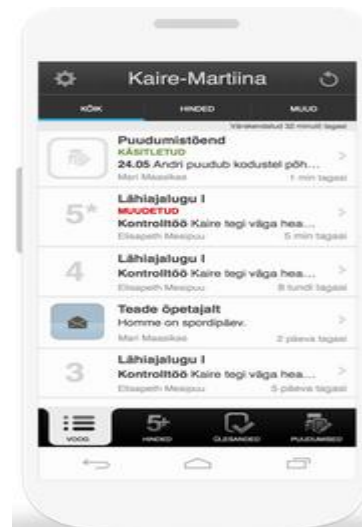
Kaire-Martiina

KÕIK HINDED MUUD

Värskendatud 32 minutit tagasi

Puudumistõend
KÄSITLETUD
24.05 Andri puudub kodustel põh...
Mari Maasikas 1 min tagasi

5*
Lähiajalugu I
MUUDETUD
Kontrolltöö Kaire tegi väga hea...
Elisapeth Meepuu 5 min tagasi

4
Lähiajalugu I
Kontrolltöö Kaire tegi väga hea...
Elisapeth Meepuu 8 tundi tagasi

Teade õpetajalt
Homme on spordipäev.
Mari Maasikas 2 päeva tagasi

3
Lähiajalugu I
Kontrolltöö Kaire tegi väga hea...
Elisapeth Meepuu 5 päeva tagasi

VOOG HINDED ÜLESANDED PUUDUMISED